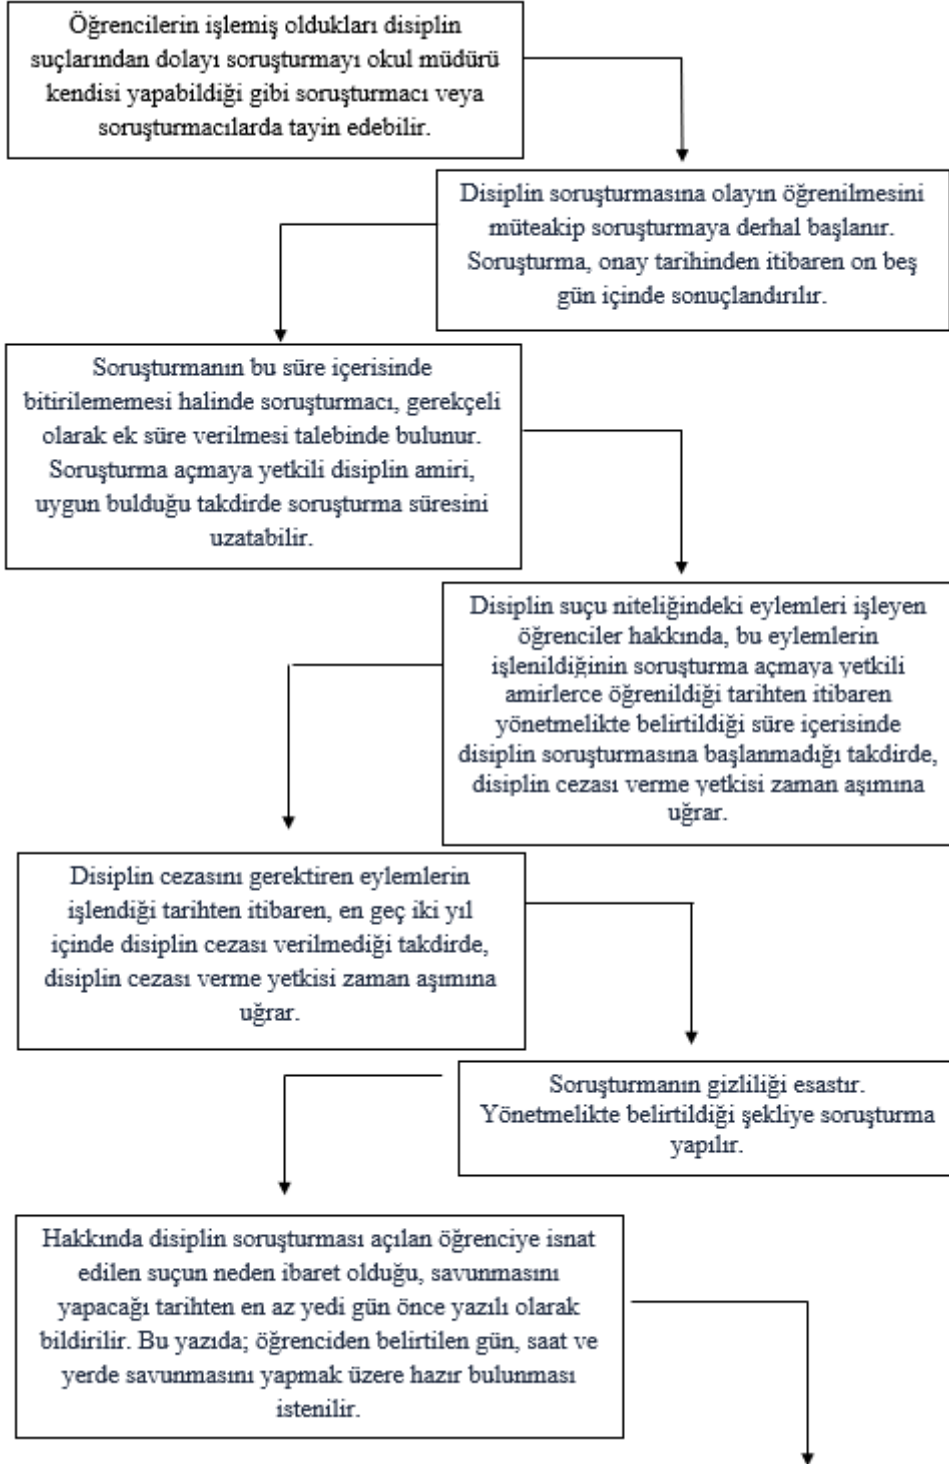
Öğrencilerin işlemiş oldukları disiplin suçlarından dolayı soruşturmayı okul müdürü kendisi yapabildiği gibi soruşturmacı veya soruşturmacılarda tayin edebilir.

Disiplin soruşturmasına olayın öğrenilmesini müteakip soruşturmaya derhal başlanır. Soruşturma, onay tarihinden itibaren on beş gün içinde sonuçlandırılır.

Soruşturmanın bu süre içerisinde bitirilememesi halinde soruşturmacı, gerekçeli olarak ek süre verilmesi talebinde bulunur. Soruşturma açmaya yetkili disiplin amiri, uygun bulduğu takdirde soruşturma süresini uzatabilir.

Disiplin suçu niteliğindeki eylemleri işleyen öğrenciler hakkında, bu eylemlerin işlenildiğinin soruşturma açmaya yetkili amirlerce öğrenildiği tarihten itibaren yönetmelikte belirtildiği süre içerisinde disiplin soruşturmasına başlanmadığı takdirde, disiplin cezası verme yetkisi zaman aşımına uğrar.

Disiplin cezasını gerektiren eylemlerin işlendiği tarihten itibaren, en geç iki yıl içinde disiplin cezası verilmediği takdirde, disiplin cezası verme yetkisi zaman aşımına uğrar.

Soruşturmanın gizliliği esastır. Yönetmelikte belirtildiği şekliye soruşturma yapılır.

Hakkında disiplin soruşturması açılan öğrenciye isnat edilen suçun neden ibaret olduğu, savunmasını yapacağı tarihten en az yedi gün önce yazılı olarak bildirilir. Bu yazıda; öğrenciden belirtilen gün, saat ve yerde savunmasını yapmak üzere hazır bulunması istenilir.